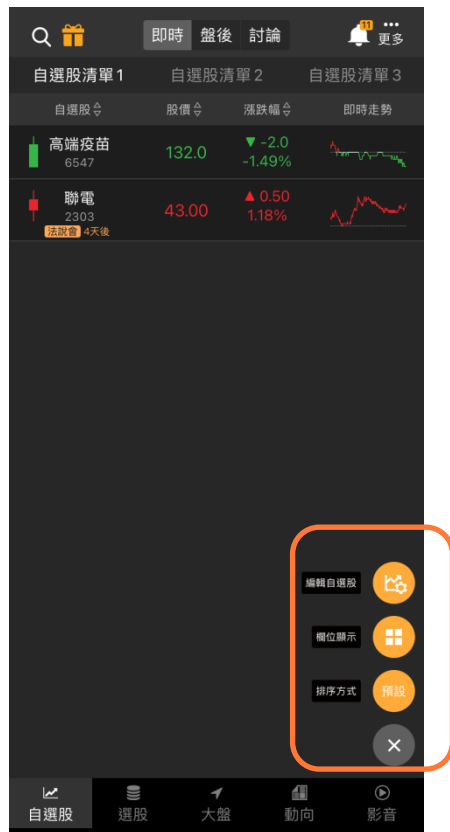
即時 盤後 討論

11

更多

自選股清單1 自選股清單2 自選股清單3

| 自選股 | 股價 | 漲跌幅 | 即時走勢 |
|---|---|---|---|
| 高端疫苗 6547 | 132.0 | ▼ -2.0 -1.49% | |
| 聯電 2303 法說會 4天後 | 43.00 | ▲ 0.50 1.18% | |

編輯自選股

欄位顯示

排序方式

預設

自選股 選股 大盤 動向 影音